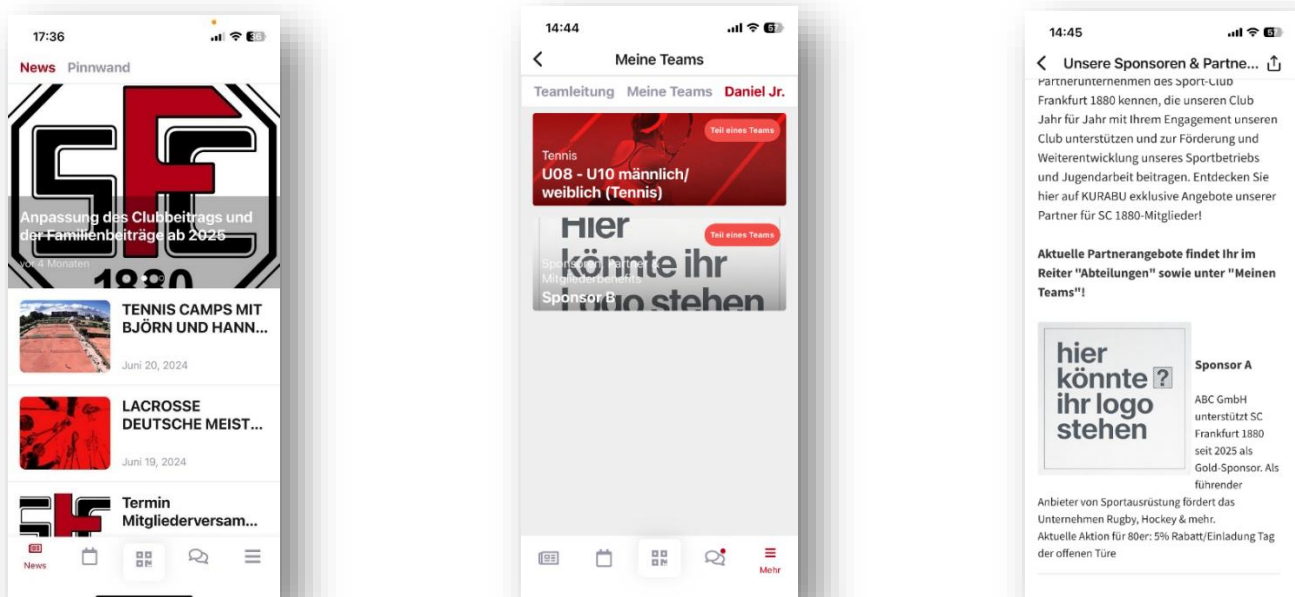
17:36

News Pinnwand

Anpassung des Clubbeitrags und der Familienbeiträge ab 2025

vor 4 Monaten

TENNIS CAMPS MIT BJÖRN UND HANN...

Juni 20, 2024

LACROSSE DEUTSCHE MEIST...

Juni 19, 2024

Termin Mitgliederversam...

News

14:44

Meine Teams

Teamleitung Meine Teams Daniel Jr.

Teil eines Teams

Tennis

U08 - U10 männlich/ weiblich (Tennis)

Hier könnte ihr Logo stehen

Teil eines Teams

Sponsoren & Partner Mitgliederbenefits

Sponsor B

Mehr

14:45

Unsere Sponsoren & Partne...

Partnerunternehmen des Sport-Club Frankfurt 1880 kennen, die unseren Club Jahr für Jahr mit Ihrem Engagement unseren Club unterstützen und zur Förderung und Weiterentwicklung unseres Sportbetriebs und Jugendarbeit beitragen. Entdecken Sie hier auf KURABU exklusive Angebote unserer Partner für SC 1880-Mitglieder!

Aktuelle Partnerangebote findet Ihr im Reiter "Abteilungen" sowie unter "Meinen Teams"!

hier könnte ? ihr logo stehen

Sponsor A

ABC GmbH unterstützt SC Frankfurt 1880 seit 2025 als Gold-Sponsor. Als führender Anbieter von Sportausrüstung fördert das Unternehmen Rugby, Hockey & mehr.
Aktuelle Aktion für 80er: 5% Rabatt/Einladung Tag der offenen Türe